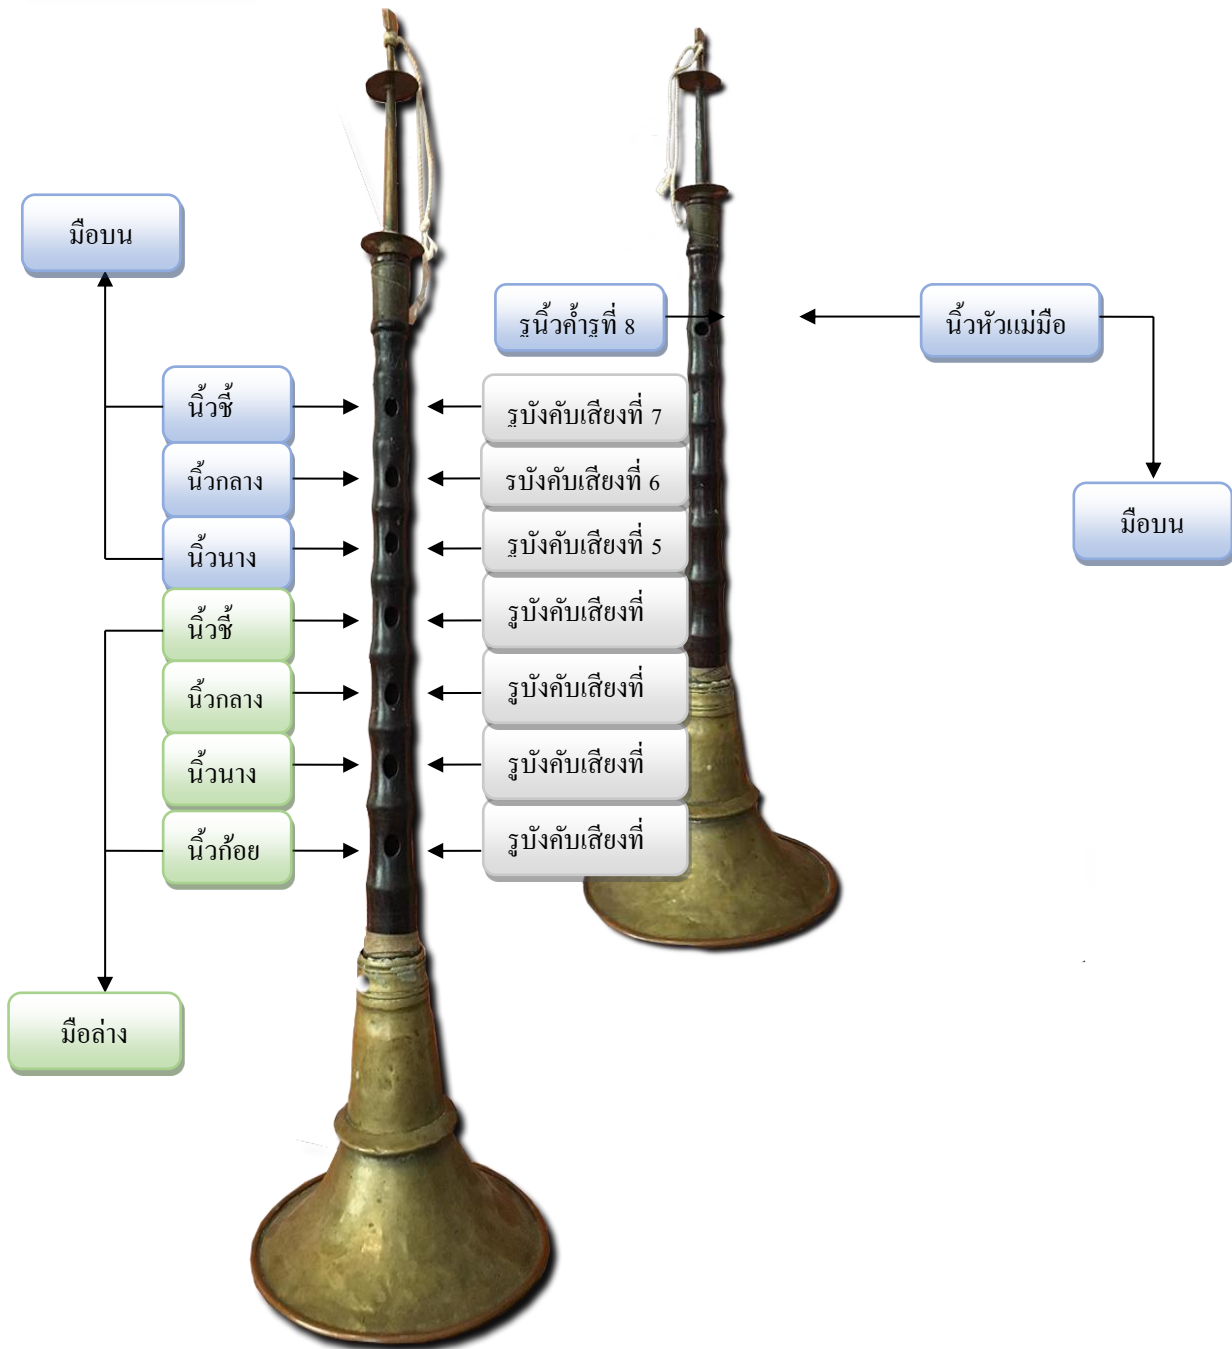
มือบน

รูนิ้วค้ำรูที่ 8

นิ้วหัวแม่มือ

มือบน

นิ้วชี้

รูบังคับเสียงที่ 7

นิ้วกลาง

รบังคับเสียงที่ 6

นิ้วนาง

รูบังคับเสียงที่ 5

นิ้วชี้

รูบังคับเสียงที่

นิ้วกลาง

รูบังคับเสียงที่

นิ้วนาง

รูบังคับเสียงที่

นิ้วก้อย

รูบังคับเสียงที่

มือล่าง